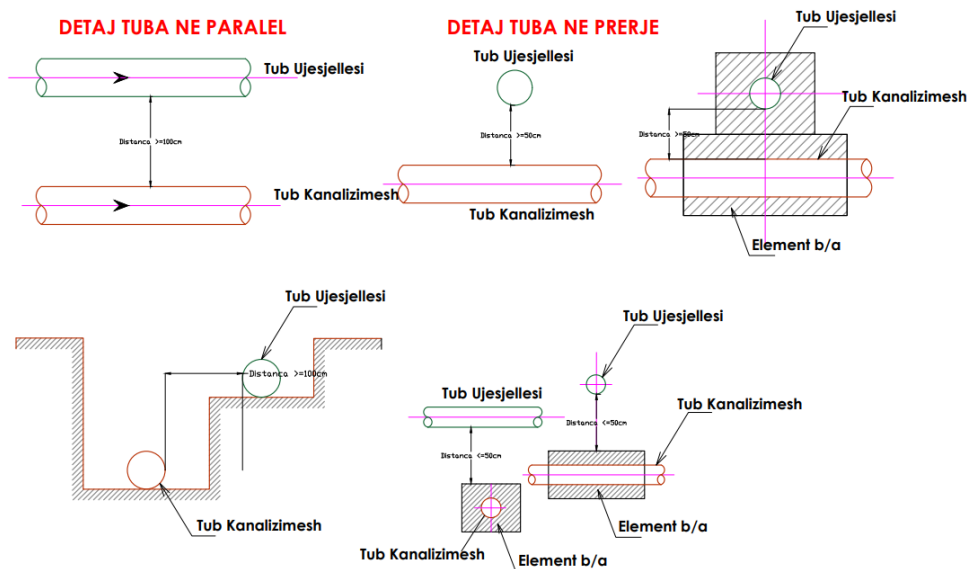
DETAJ TUBA NE PARALEL

Tub Ujesjellesi

Distanca >=100cm

Tub Kanalizimesh

DETAJ TUBA NE PRERJE

Tub Ujesjellesi

Distanca >=50cm

Tub Kanalizimesh

Tub Ujesjellesi

Tub Kanalizimesh

Distanca >=50cm

Element b/a

Tub Ujesjellesi

Distanca >=100cm

Tub Kanalizimesh

Tub Ujesjellesi

Tub Ujesjellesi

Tub Kanalizimesh

Distanca <=50cm

Distanca <=50cm

Element b/a

Tub Kanalizimesh

Element b/a